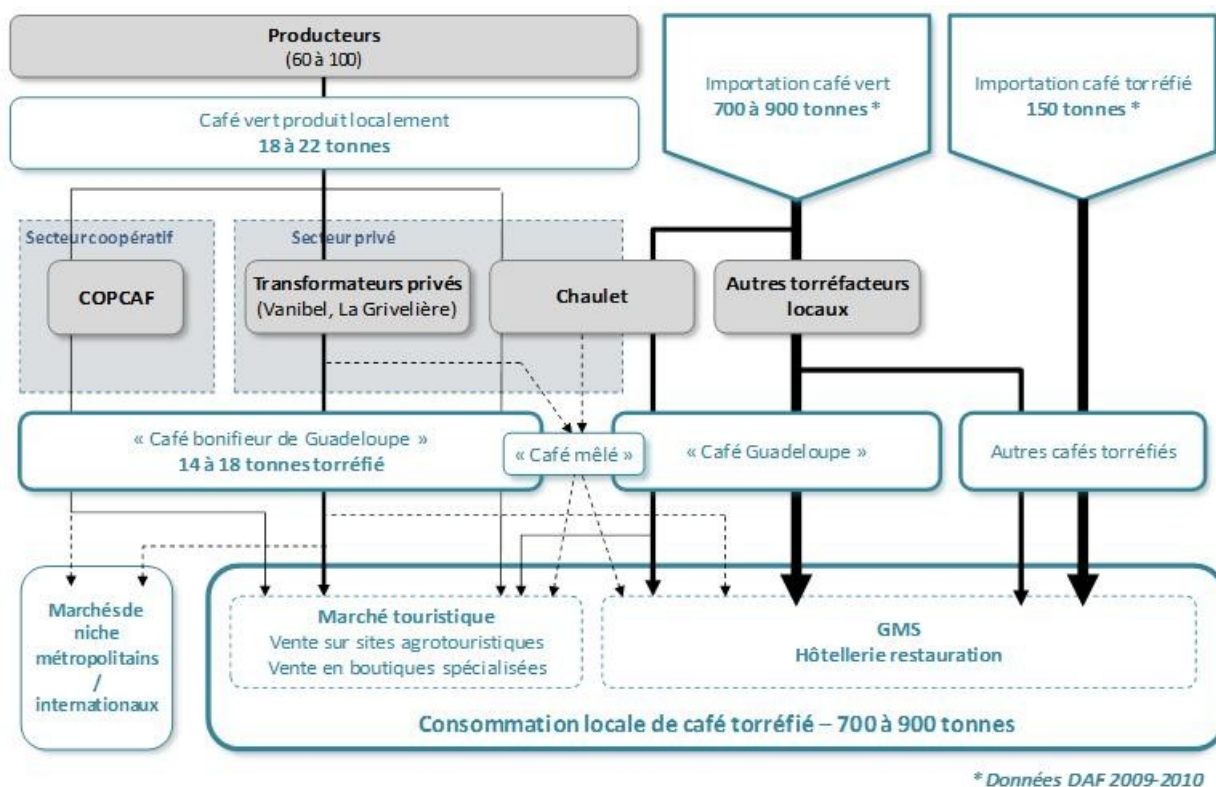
Producteurs
(60 à 100)

Café vert produit localement
18 à 22 tonnes

Importation café vert
700 à 900 tonnes *

Importation café torréfié
150 tonnes *

Secteur coopératif

Secteur privé

COPCAF

Transformateurs privés
(Vanibel, La Grivelière)

Chaulet

Autres torréfacteurs locaux

« Café bonifieur de Guadeloupe »
14 à 18 tonnes torréfié

« Café mêlé »

« Café Guadeloupe »

Autres cafés torréfiés

Marchés de niche métropolitains / internationaux

Marché touristique
Vente sur sites agrotouristiques
Vente en boutiques spécialisées

GMS
Hôtellerie restauration

Consommation locale de café torréfié – 700 à 900 tonnes

* Données DAF 2009-2010